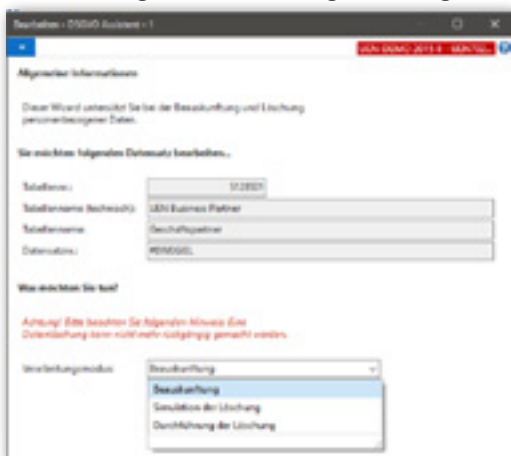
Bearbeiten - DSGVO Assistent - 1

UEN DGMO 2019 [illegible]

Allgemeine Informationen

Dieser Wizard unterstützt Sie bei der Beauskunftung und Löschung personenbezogener Daten.

Sie möchten folgenden Datensatz bearbeiten...

Tabellennr.: 5128501

Tabellenname (technisch): UEN Business Partner

Tabellenname: Geschäftspartner

Datensatznr.: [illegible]

Was möchten Sie tun?

Achtung! Bitte beachten Sie folgenden Hinweis: Eine Datenlöschung kann nicht mehr rückgängig gemacht werden.

Verarbeitungsmodus: Beauskunftung

Beauskunftung
Simulation der Löschung
Durchführung der Löschung